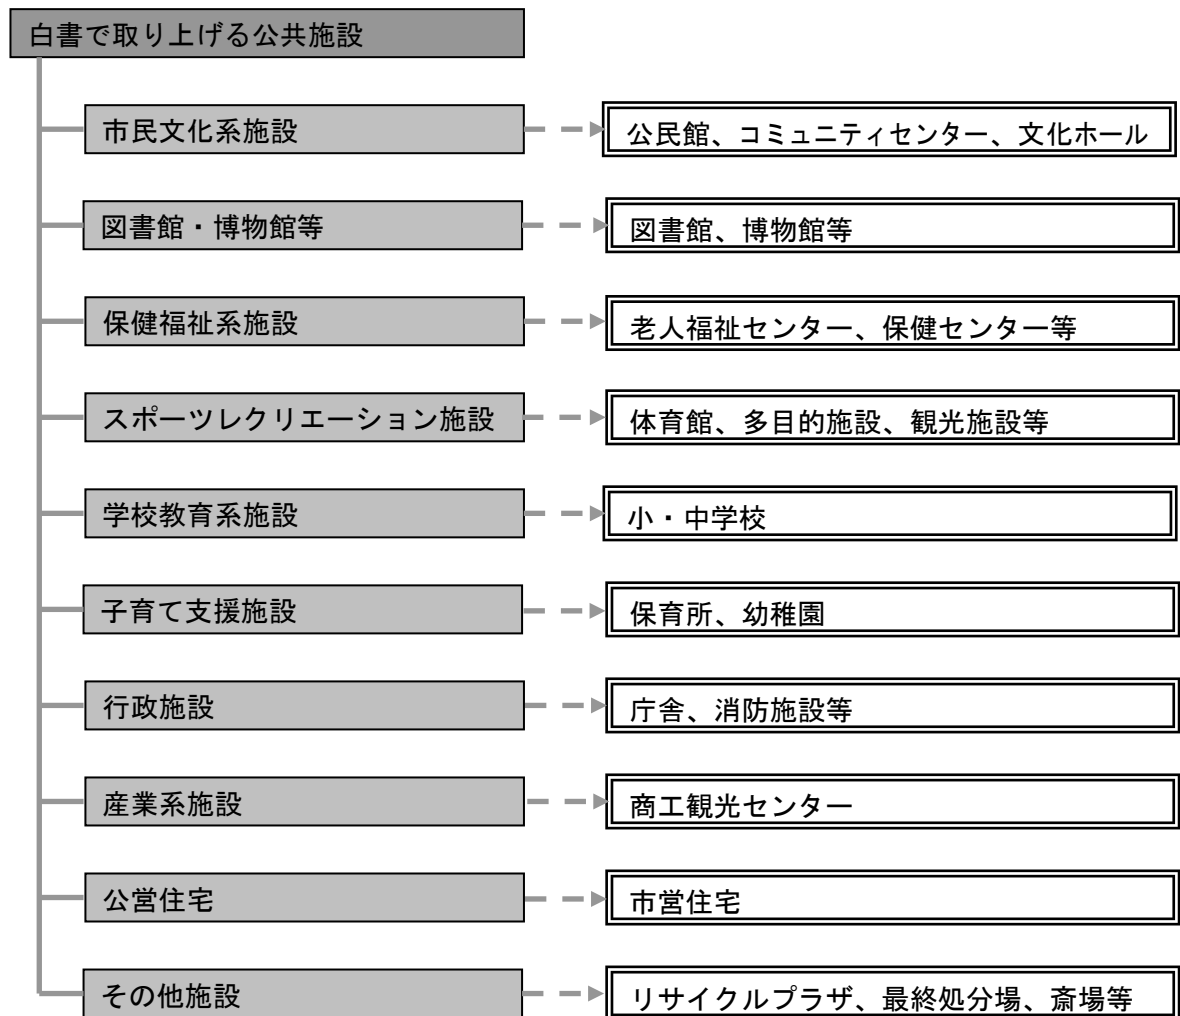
白書で取り上げる公共施設

市民文化系施設

公民館、コミュニティセンター、文化ホール

図書館・博物館等

図書館、博物館等

保健福祉系施設

老人福祉センター、保健センター等

スポーツレクリエーション施設

体育館、多目的施設、観光施設等

学校教育系施設

小・中学校

子育て支援施設

保育所、幼稚園

行政施設

庁舎、消防施設等

産業系施設

商工観光センター

公営住宅

市営住宅

その他施設

リサイクルプラザ、最終処分場、斎場等